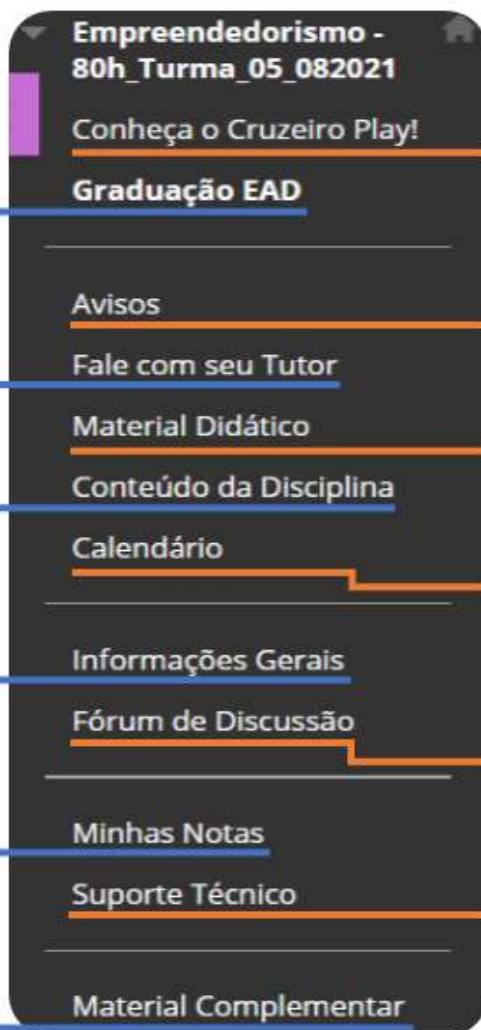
Empreendedorismo - 80h_Turma_05_082021

Conheça o Cruzeiro Play!

Graduação EAD

Avisos

Fale com seu Tutor

Material Didático

Conteúdo da Disciplina

Calendário

Informações Gerais

Fórum de Discussão

Minhas Notas

Suporte Técnico

Material Complementar